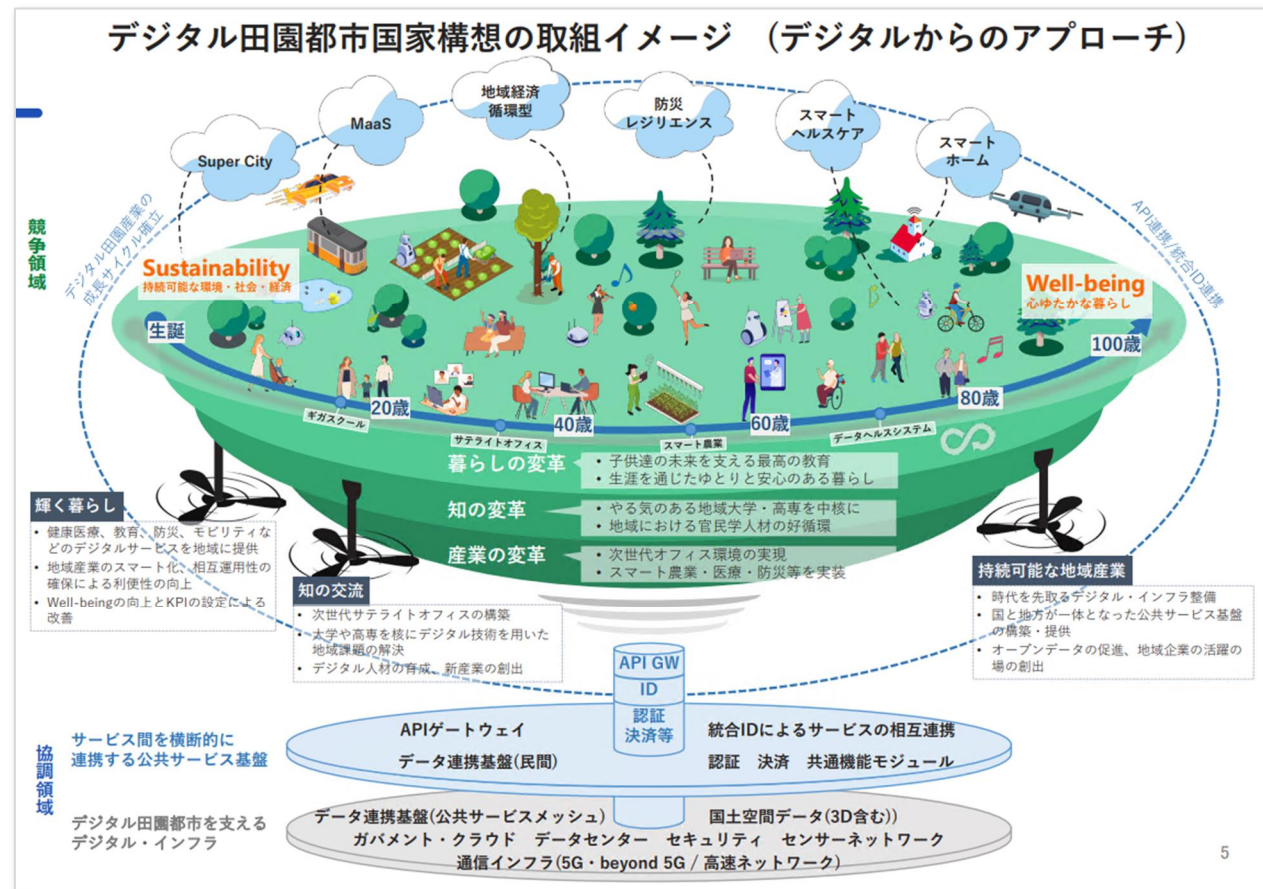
デジタル田園都市国家構想の取組イメージ　（デジタルからのアプローチ）

Super City

MaaS

地域経済循環型

防災レジリエンス

スマートヘルスケア

スマートホーム

競争領域

デジタル田園産業の成長サイクル確立

API連携/統合ID連携

Sustainability
持続可能な環境・社会・経済

Well-being
心ゆたかな暮らし

生誕

20歳

40歳

60歳

80歳

100歳

ギガスクール

サテライトオフィス

スマート農業

データヘルスシステム

暮らしの変革
・子供達の未来を支える最高の教育
・生涯を通じたゆとりと安心のある暮らし

知の変革
・やる気のある地域大学・高専を中核に
・地域における官民学人材の好循環

産業の変革
・次世代オフィス環境の実現
・スマート農業・医療・防災等を実装

輝く暮らし
・健康医療、教育、防災、モビリティなどのデジタルサービスを地域に提供
・地域産業のスマート化、相互運用性の確保による利便性の向上
・Well-beingの向上とKPIの設定による改善

知の交流
・次世代サテライトオフィスの構築
・大学や高専を核にデジタル技術を用いた地域課題の解決
・デジタル人材の育成、新産業の創出

持続可能な地域産業
・時代を先取るデジタル・インフラ整備
・国と地方が一体となった公共サービス基盤の構築・提供
・オープンデータの促進、地域企業の活躍の場の創出

API GW

ID

認証決済等

協調領域

サービス間を横断的に連携する公共サービス基盤

APIゲートウェイ

データ連携基盤(民間)

統合IDによるサービスの相互連携

認証　決済　共通機能モジュール

デジタル田園都市を支えるデジタル・インフラ

データ連携基盤(公共サービスメッシュ)

国土空間データ(3D含む))

ガバメント・クラウド　データセンター　セキュリティ　センサーネットワーク

通信インフラ(5G・beyond 5G / 高速ネットワーク)

5